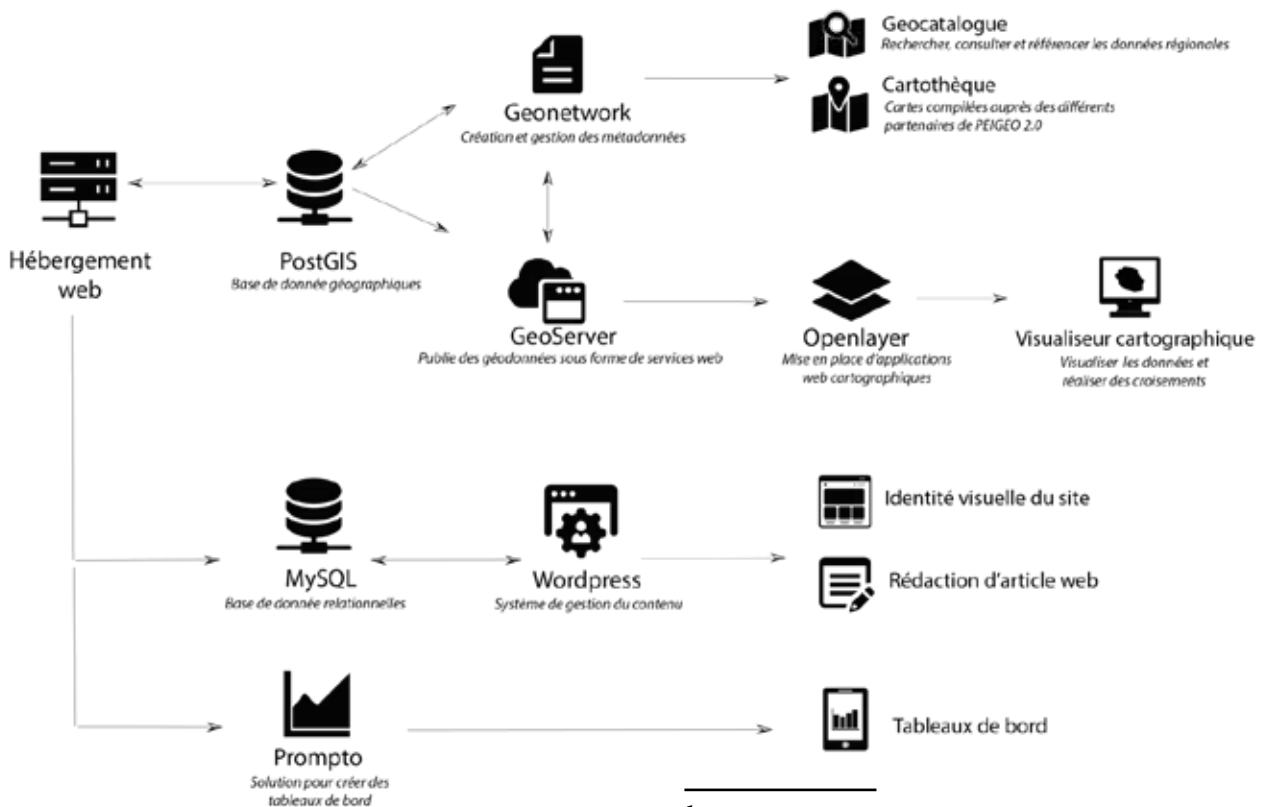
Geocatalogue
Rechercher, consulter et référencer les données régionales

Cartothèque
Cartes compilées auprès des différents partenaires de PEIGEO 2.0

Geonetwork
Création et gestion des métadonnées

Hébergement web

PostGIS
Base de donnée géographiques

GeoServer
Publie des géodonnées sous forme de services web

Openlayer
Mise en place d'applications web cartographiques

Visualiseur cartographique
Visualiser les données et réaliser des croisements

MySQL
Base de donnée relationnelles

Wordpress
Système de gestion du contenu

Identité visuelle du site

Rédaction d'article web

Prompto
Solution pour créer des tableaux de bord

Tableaux de bord

1